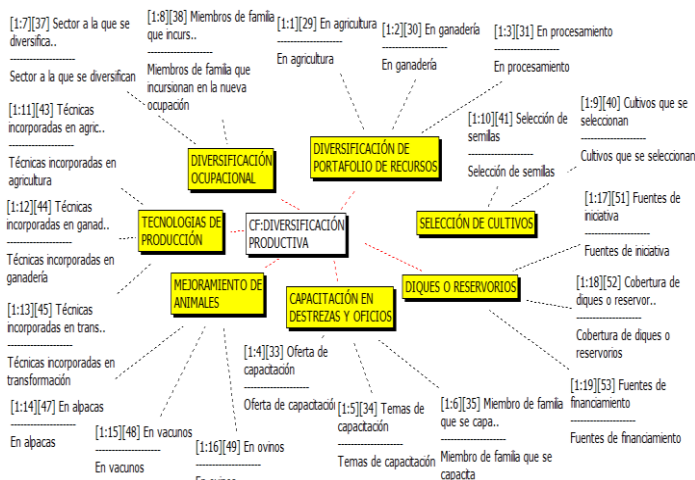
[1:7][37] Sector a la que se diversifica..
--------------------
Sector a la que se diversifican

[1:8][38] Miembros de familia que incurs..
--------------------
Miembros de familia que incursionan en la nueva ocupación

[1:1][29] En agricultura
--------------------
En agricultura

[1:2][30] En ganadería
--------------------
En ganadería

[1:3][31] En procesamiento
--------------------
En procesamiento

[1:11][43] Técnicas incorporadas en agric..
--------------------
Técnicas incorporadas en agricultura

DIVERSIFICACIÓN OCUPACIONAL

DIVERSIFICACIÓN DE PORTAFOLIO DE RECURSOS

[1:10][41] Selección de semillas
--------------------
Selección de semillas

[1:9][40] Cultivos que se seleccionan
--------------------
Cultivos que se seleccionan

[1:12][44] Técnicas incorporadas en ganad..
--------------------
Técnicas incorporadas en ganadería

TECNOLOGIAS DE PRODUCCIÓN

CF:DIVERSIFICACIÓN PRODUCTIVA

SELECCIÓN DE CULTIVOS

[1:17][51] Fuentes de iniciativa
--------------------
Fuentes de iniciativa

MEJORAMIENTO DE ANIMALES

DIQUES O RESERVORIOS

[1:18][52] Cobertura de diques o reservor..
--------------------
Cobertura de diques o reservorios

[1:13][45] Técnicas incorporadas en trans..
--------------------
Técnicas incorporadas en transformación

CAPACITACIÓN EN DESTREZAS Y OFICIOS

[1:4][33] Oferta de capacitación
--------------------
Oferta de capacitación

[1:19][53] Fuentes de financiamiento
--------------------
Fuentes de financiamiento

[1:14][47] En alpacas
--------------------
En alpacas

[1:15][48] En vacunos
--------------------
En vacunos

[1:16][49] En ovinos
--------------------
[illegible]

[1:5][34] Temas de capacitación
--------------------
Temas de capacitación

[1:6][35] Miembro de familia que se capa..
--------------------
Miembro de familia que se capacita